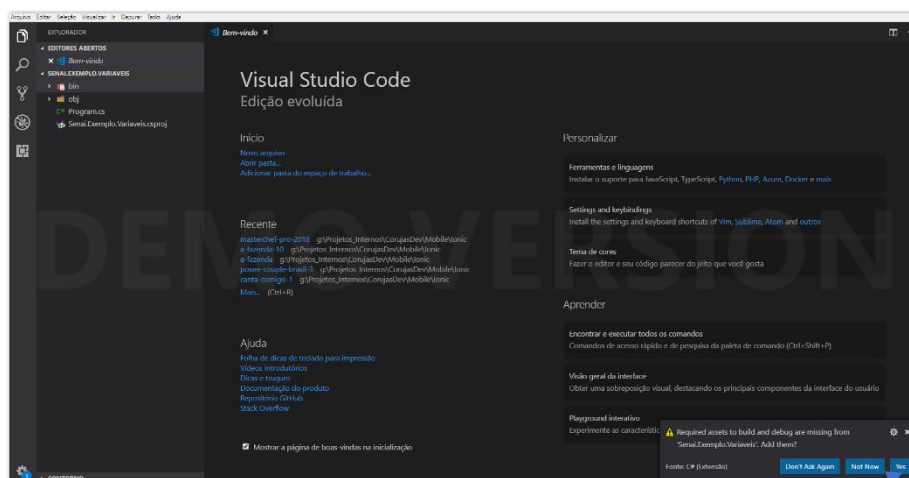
Arquivo Editar Seleção Visualizar Ir Depurar Tarefas Ajuda

EXPLORADOR
EDITORES ABERTOS
× Bem-vindo
SENAI.EXEMPLO.VARIAVEIS
bin
obj
Program.cs
Senai.Exemplo.Variaveis.csproj

Bem-vindo ×

Visual Studio Code
Edição evoluída

Início
Novo arquivo
Abrir pasta...
Adicionar pasta do espaço de trabalho...

Recente
masterchef-pro-2018 g:\Projetos_Internos\CorujasDev\Mobile\Ionic
a-fazenda-10 g:\Projetos_Internos\CorujasDev\Mobile\Ionic
a-fazenda g:\Projetos_Internos\CorujasDev\Mobile\Ionic
power-couple-brasil-3 g:\Projetos_Internos\CorujasDev\Mobile\Ionic
canta-comigo-1 g:\Projetos_Internos\CorujasDev\Mobile\Ionic
Mais... (Ctrl+R)

Ajuda
Folha de dicas de teclado para impressão
Vídeos introdutórios
Dicas e truques
Documentação do produto
Repositório GitHub
Stack Overflow

Mostrar a página de boas-vindas na inicialização

Personalizar
Ferramentas e linguagens
Instalar o suporte para JavaScript, TypeScript, Python, PHP, Azure, Docker e mais

Settings and keybindings
Install the settings and keyboard shortcuts of Vim, Sublime, Atom and outros

Tema de cores
Fazer o editor e seu código parecer do jeito que você gosta

Aprender
Encontrar e executar todos os comandos
Comandos de acesso rápido e de pesquisa da paleta de comando (Ctrl+Shift+P)

Visão geral da interface
Obter uma sobreposição visual, destacando os principais componentes da interface do usuário

Playground interativo
Experimente as característic

DEMO VERSION

Required assets to build and debug are missing from 'Senai.Exemplo.Variaveis'. Add them?
Fonte: C# (Extensão)
Don't Ask Again
Not Now
Yes

CONTORNO